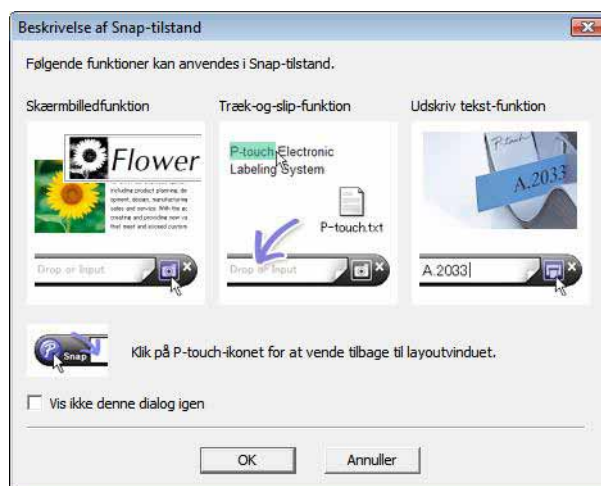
Beskrivelse af Snap-tilstand

Følgende funktioner kan anvendes i Snap-tilstand.

Skærmbilledfunktion

Flower

Including product planning, development, design, manufacturing sales and service. With the go creating and providing new va that meet and exceed custom

Drop or Input

Træk-og-slip-funktion

P-touch Electronic Labeling System

P-touch.txt

Drop or Input

Udskriv tekst-funktion

P-touch

A.2033

A 2033

Snap

Klik på P-touch-ikonet for at vende tilbage til layoutvinduet.

Vis ikke denne dialog igen

OK

Annuller